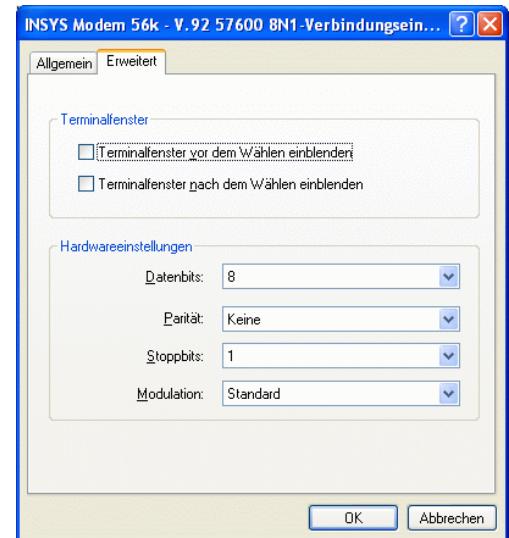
INSYS Modem 56k - V.92 57600 8N1-Verbindungsein...

Allgemein
Erweitert

Terminalfenster

Terminalfenster vor dem Wählen einblenden

Terminalfenster nach dem Wählen einblenden

Hardwareeinstellungen

Datenbits: 8

Parität: Keine

Stoppbits: 1

Modulation: Standard

OK
Abbrechen